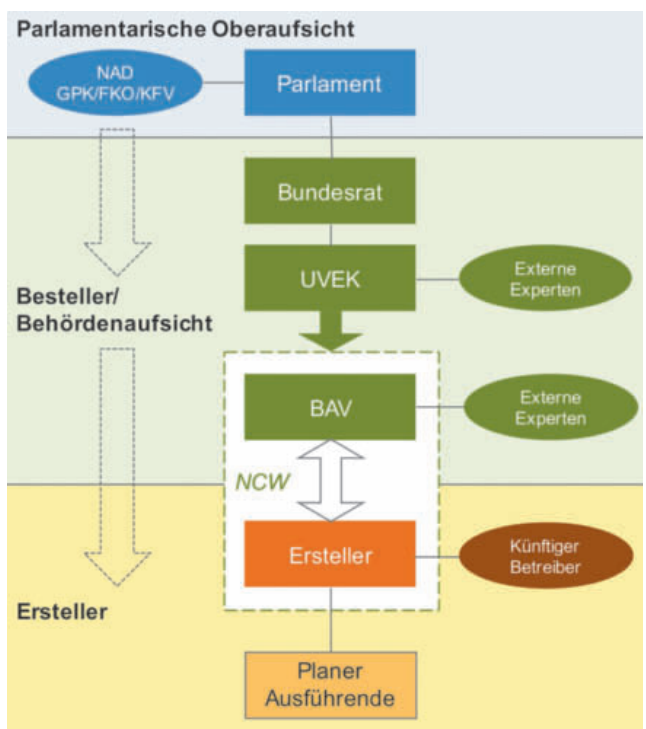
Parlamentarische Oberaufsicht

NAD GPK/FKO/KFV

Parlament

Bundesrat

UVEK

Externe Experten

Besteller/ Behördenaufsicht

BAV

Externe Experten

NCW

Ersteller

Künftiger Betreiber

Ersteller

Planer Ausführende